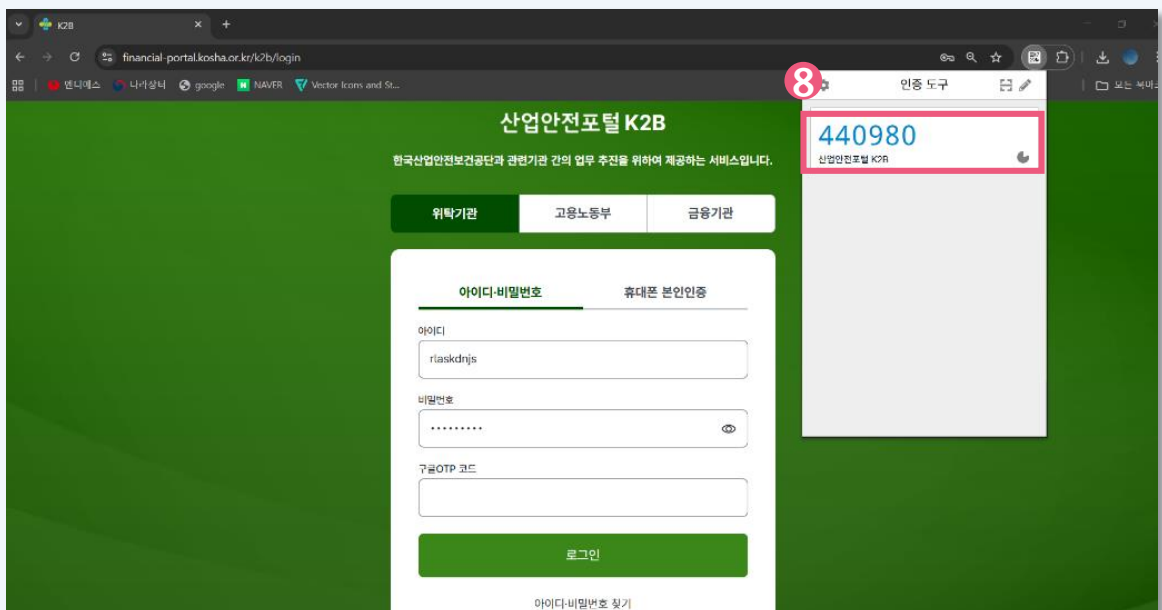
K2B
financial-portal.kosha.or.kr/k2b/login
엔니에스 나가상터 google NAVER Vector Icons and St...
모든 북마크

8
인증 도구
440980
산업안전포털 K2B

산업안전포털 K2B
한국산업안전보건공단과 관련기관 간의 업무 추진을 위하여 제공하는 서비스입니다.

| 위탁기관 | 고용노동부 | 금융기관 |
|---|---|---|

아이디·비밀번호
휴대폰 본인인증

아이디
rlaskdnjs
비밀번호
••••••••••
구글OTP 코드

로그인

아이디·비밀번호 찾기